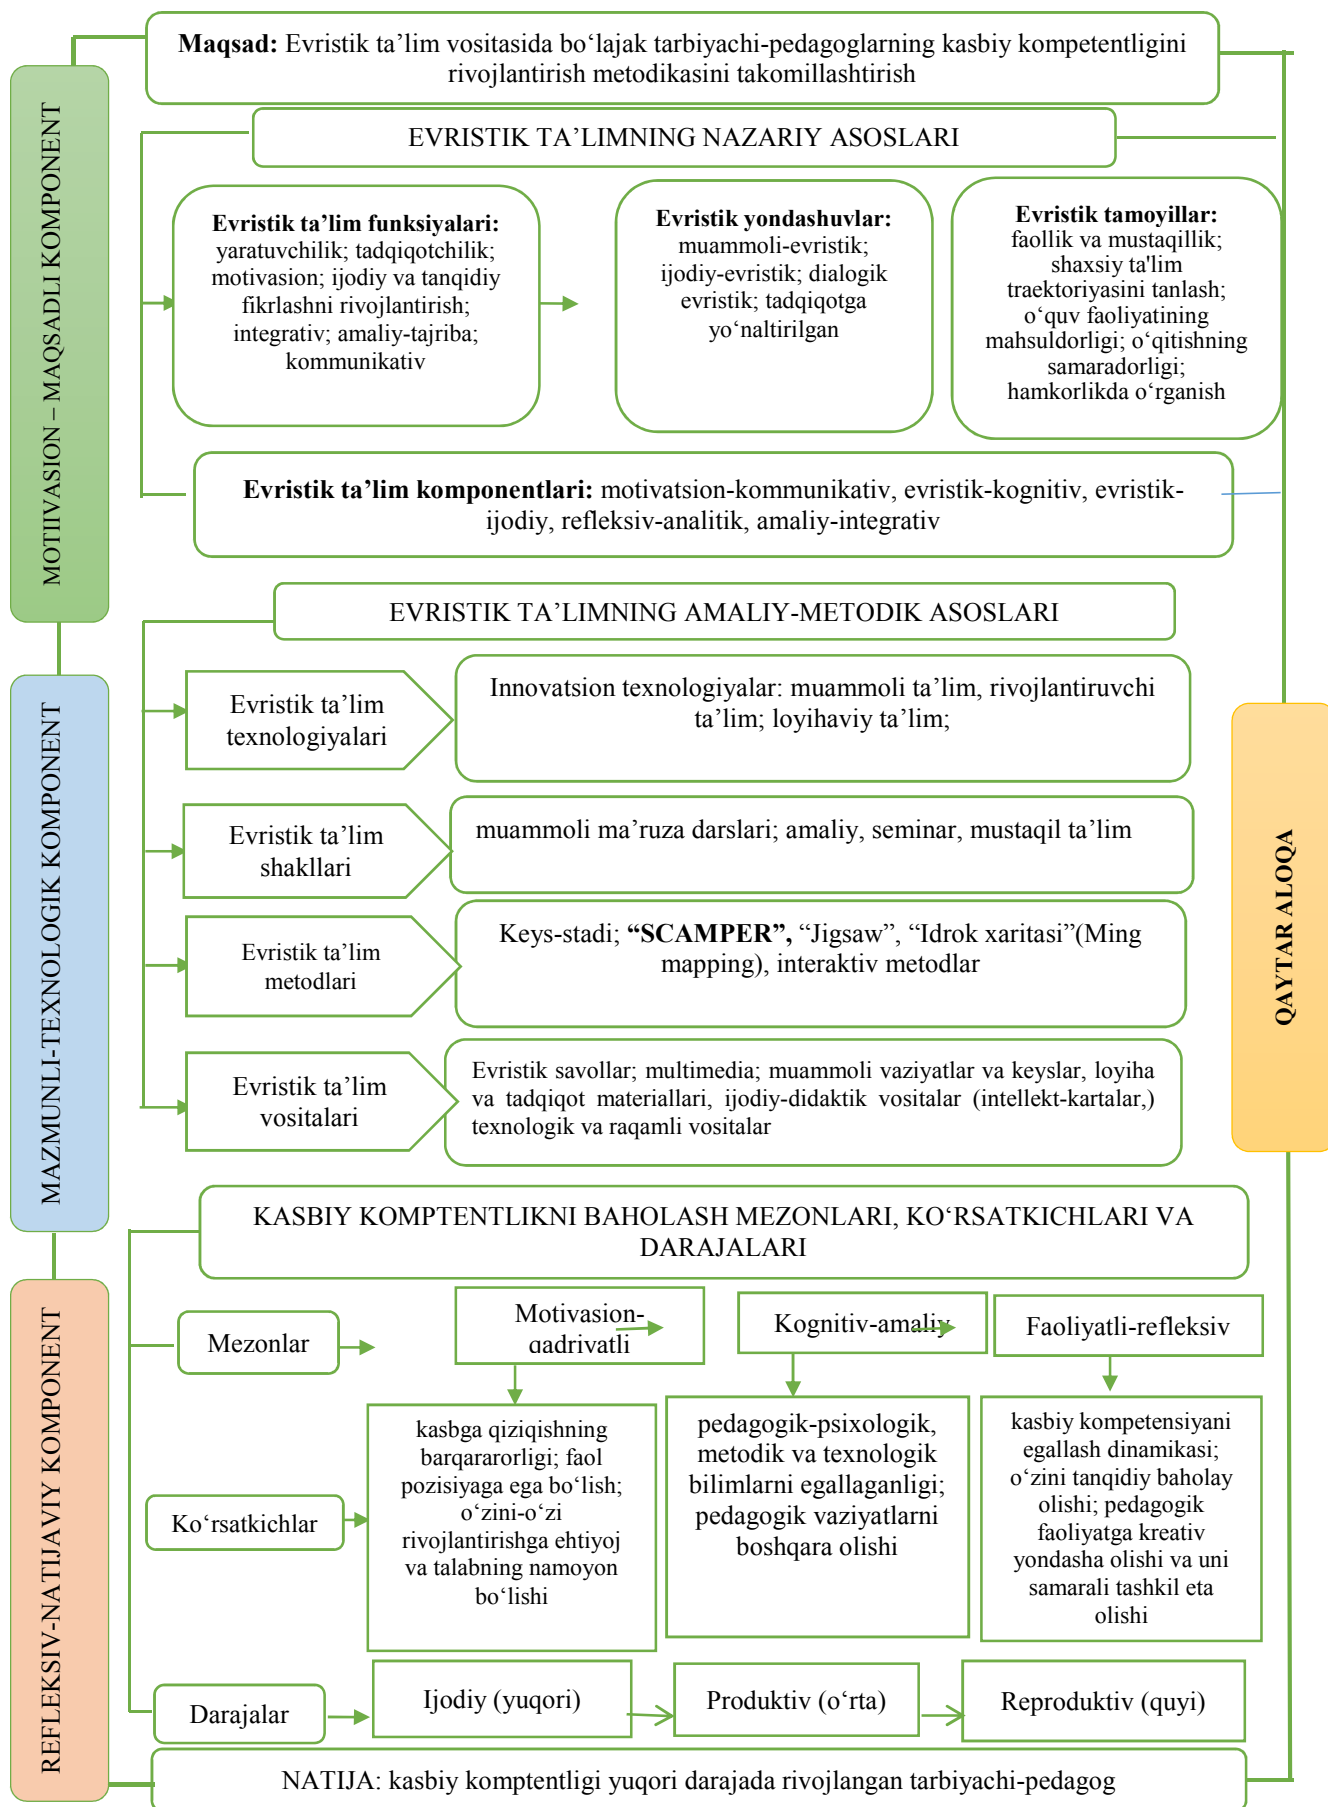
MOTIIVASION – MAQSADLI KOMPONENT

MAZMUNLI-TEXNOLOGIK KOMPONENT

REFLEKSIV-NATIJAVIY KOMPONENT

QAYTAR ALOQA

**Maqsad:** Evristik ta’lim vositasida bo‘lajak tarbiyachi-pedagoglarning kasbiy kompetentligini rivojlantirish metodikasini takomillashtirish

EVRISTIK TA’LIMNING NAZARIY ASOSLARI

**Evristik ta’lim funksiyalari:** yaratuvchilik; tadqiqotchilik; motivasion; ijodiy va tanqidiy fikrlashni rivojlantirish; integrativ; amaliy-tajriba; kommunikativ

**Evristik yondashuvlar:** muammoli-evristik; ijodiy-evristik; dialogik evristik; tadqiqotga yo‘naltirilgan

**Evristik tamoyillar:** faollik va mustaqillik; shaxsiy ta'lim traektoriyasini tanlash; o‘quv faoliyatining mahsuldorligi; o‘qitishning samaradorligi; hamkorlikda o‘rganish

**Evristik ta’lim komponentlari:** motivatsion-kommunikativ, evristik-kognitiv, evristik-ijodiy, refleksiv-analitik, amaliy-integrativ

EVRISTIK TA’LIMNING AMALIY-METODIK ASOSLARI

Evristik ta’lim texnologiyalari

Innovatsion texnologiyalar: muammoli ta’lim, rivojlantiruvchi ta’lim; loyihaviy ta’lim;

Evristik ta’lim shakllari

muammoli ma’ruza darslari; amaliy, seminar, mustaqil ta’lim

Evristik ta’lim metodlari

Keys-stadi; **“SCAMPER”,** “Jigsaw”, “Idrok xaritasi”(Ming mapping), interaktiv metodlar

Evristik ta’lim vositalari

Evristik savollar; multimedia; muammoli vaziyatlar va keyslar, loyiha va tadqiqot materiallari, ijodiy-didaktik vositalar (intellekt-kartalar,) texnologik va raqamli vositalar

KASBIY KOMPTENTLIKNI BAHOLASH MEZONLARI, KO‘RSATKICHLARI VA DARAJALARI

Mezonlar

Motivasion-qadrivatli

Kognitiv-amaliy

Faoliyatli-refleksiv

Ko‘rsatkichlar

kasbga qiziqishning barqararorligi; faol pozisiyaga ega bo‘lish; o‘zini-o‘zi rivojlantirishga ehtiyoj va talabning namoyon bo‘lishi

pedagogik-psixologik, metodik va texnologik bilimlarni egallaganligi; pedagogik vaziyatlarni boshqara olishi

kasbiy kompetensiyani egallash dinamikasi; o‘zini tanqidiy baholay olishi; pedagogik faoliyatga kreativ yondasha olishi va uni samarali tashkil eta olishi

Darajalar

Ijodiy (yuqori)

Produktiv (o‘rta)

Reproduktiv (quyi)

NATIJA: kasbiy komptentligi yuqori darajada rivojlangan tarbiyachi-pedagog